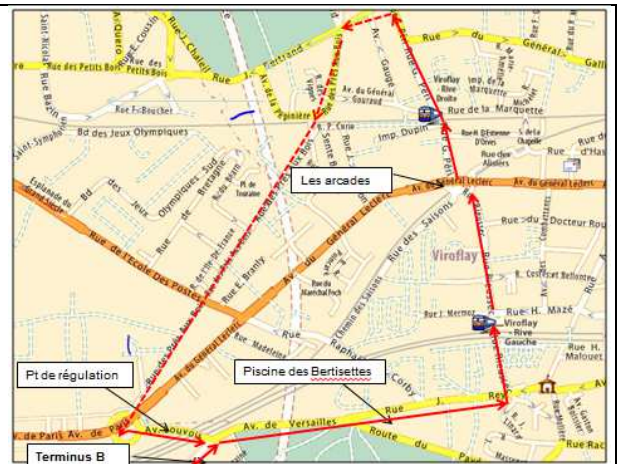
Rue des Petits Bois
Rue des Petits Bois
Av. Guérard
Rue E. Cousin
Rue J. Chalet
Rue J. Ferrand
Rue du Général Galli
Av. de la Pépinière
Av. Gaston
Av. du Général Gouraud
Viroflay Rive Droite
Imp. de la Marquette
Rue de la Marquette
Rue F. Boucher
Bd des Jeux Olympiques
Saint-Symphorien
P. Curie
Imp. Duplin
Rue D'Estienne D'Orves
S. de la Chapelle
Rue chez Alsaciens
Rue d'Ha
Les arcades
Av. du Général Leclerc
Av. du Général Leclerc
Esplanade du Grand Siècle
Bd des Jeux Olympiques Sud
Rue de Bretagne
Pl. de Touraine
Rue de l'Ecole Des Postes
Rue du Docteur Roux
Viroflay
Rue des Saisons
Av. du Général Leclerc
Rue E. Branly
Rue du Maréchal Foch
Rue L. Cestercat Bellonte
Chemin des Saisons
Rue J. Mermoz
Rue H. Mazé
Viroflay Rive Gauche
Rue H. Malouet
Rue Madeleine
Raphaël
Corby
Pt de régulation
Piscine des Bertisettes
Av. de Paris
Av. de Paris
Louvois
Av. de Versailles
Route
Rue J. Rey
Rue Rac
Terminus B